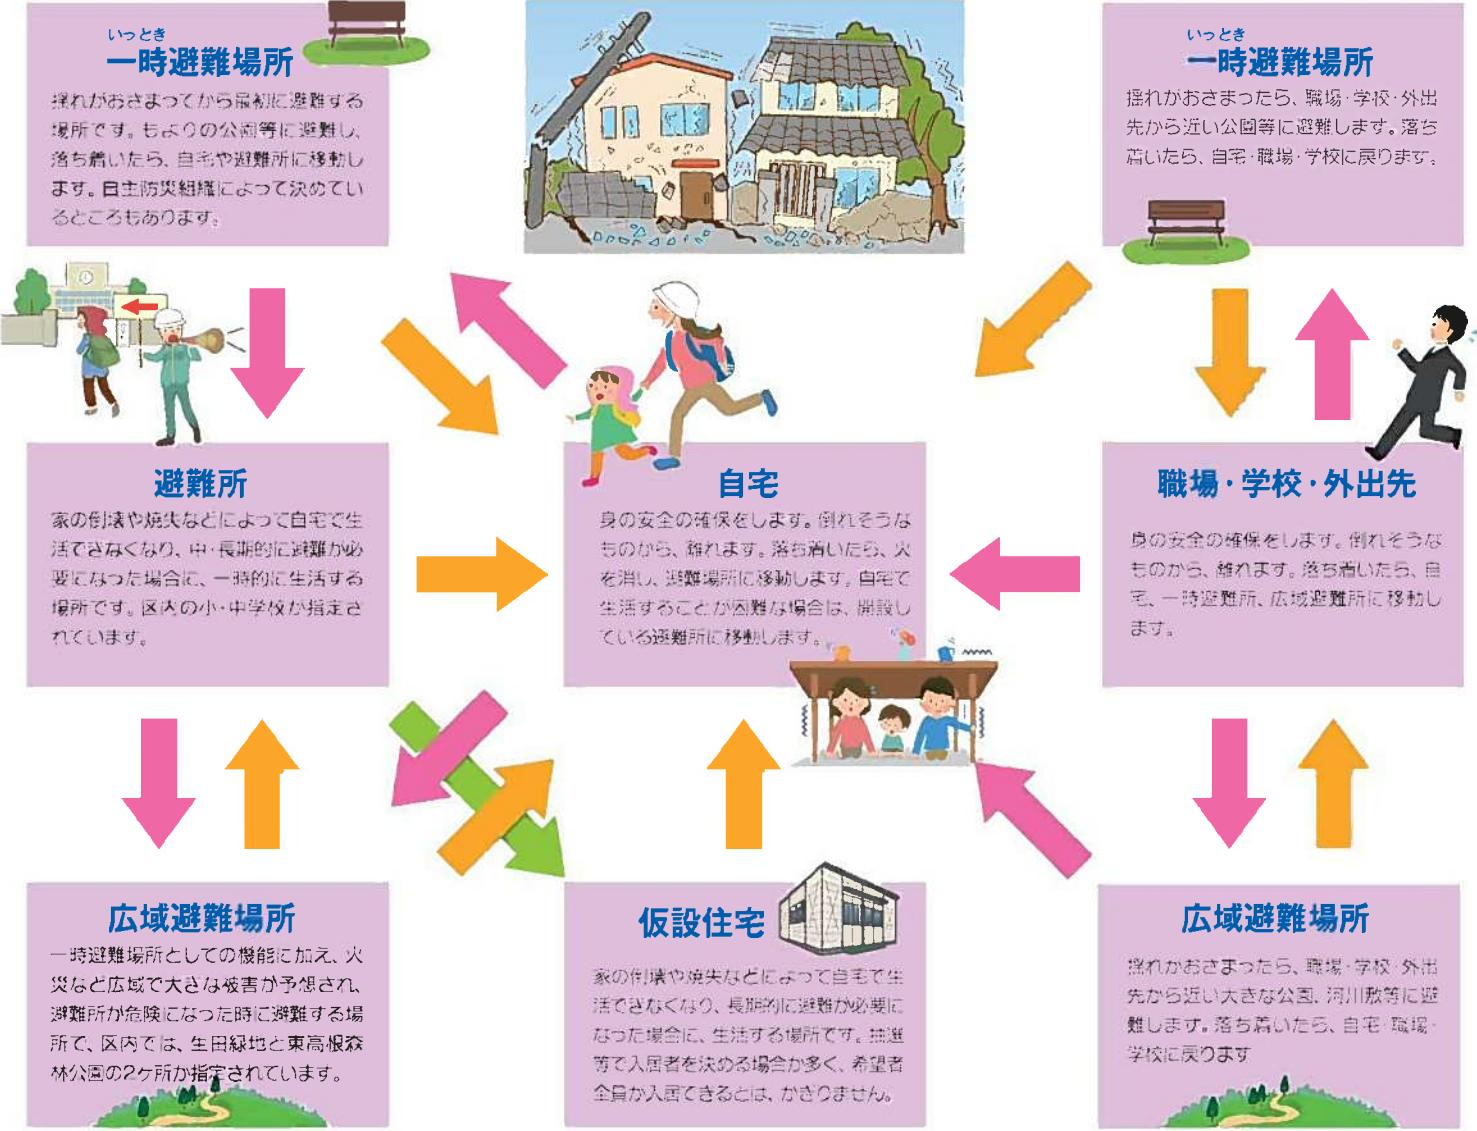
いっとき
一時避難場所
揺れがおさまってから最初に避難する場所です。もよりの公園等に避難し、落ち着いたら、自宅や避難所に移動します。自主防災組織によって決めているところもあります。

いっとき
一時避難場所
揺れがおさまったら、職場・学校・外出先から近い公園等に避難します。落ち着いたら、自宅・職場・学校に戻ります。

避難所
家の倒壊や焼失などによって自宅で生活できなくなり、中・長期的に避難が必要になった場合に、一時的に生活する場所です。区内の小・中学校が指定されています。

自宅
身の安全の確保をします。倒れそうなものから、離れます。落ち着いたら、火を消し、避難場所に移動します。自宅で生活することが困難な場合は、開設している避難所に移動します。

職場・学校・外出先
身の安全の確保をします。倒れそうなものから、離れます。落ち着いたら、自宅、一時避難所、広域避難所に移動します。

広域避難場所
一時避難場所としての機能に加え、火災など広域で大きな被害が予想され、避難所が危険になった時に避難する場所で、区内では、生田緑地と東高根森林公園の2ケ所が指定されています。

仮設住宅
家の倒壊や焼失などによって自宅で生活できなくなり、長期的に避難が必要になった場合に、生活する場所です。抽選等で入居者を決める場合が多く、希望者全員が入居できるとは、かぎりません。

広域避難場所
揺れがおさまったら、職場・学校・外出先から近い大きな公園、河川敷等に避難します。落ち着いたら、自宅・職場・学校に戻ります